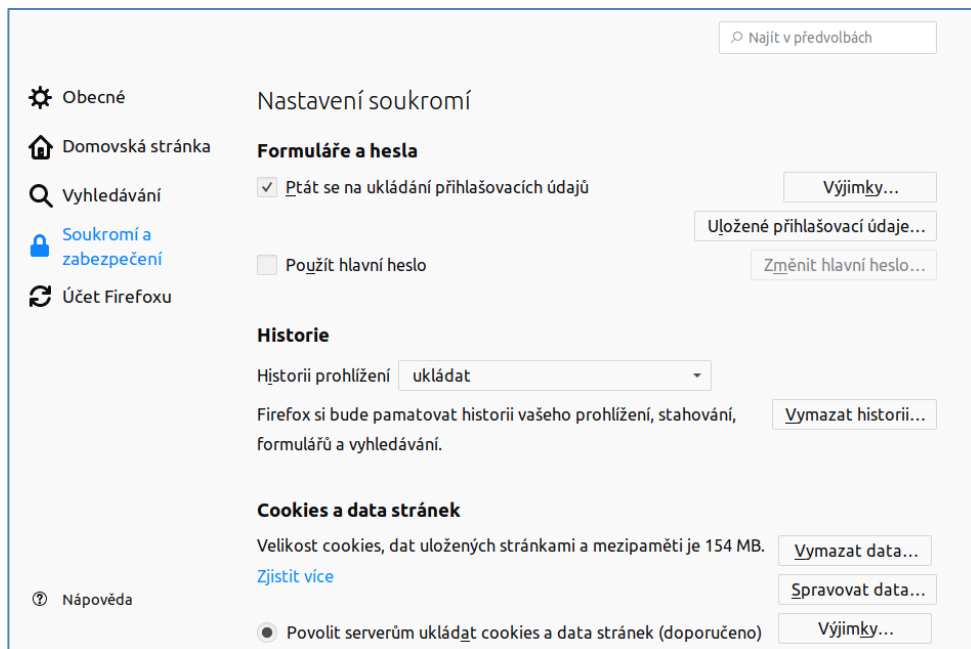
Najít v předvolbách

Obecné

Domovská stránka

Vyhledávání

Soukromí a zabezpečení

Účet Firefoxu

Nápověda

Nastavení soukromí

Formuláře a hesla

✓ Ptát se na ukládání přihlašovacích údajů

Výjimky…

Uložené přihlašovací údaje…

Použít hlavní heslo

Změnit hlavní heslo…

Historie

Historii prohlížení ukládat

Firefox si bude pamatovat historii vašeho prohlížení, stahování, formulářů a vyhledávání.

Vymazat historii…

Cookies a data stránek

Velikost cookies, dat uložených stránkami a mezipaměti je 154 MB.

Zjistit více

Vymazat data…

Spravovat data…

Povolit serverům ukládat cookies a data stránek (doporučeno)

Výjimky…